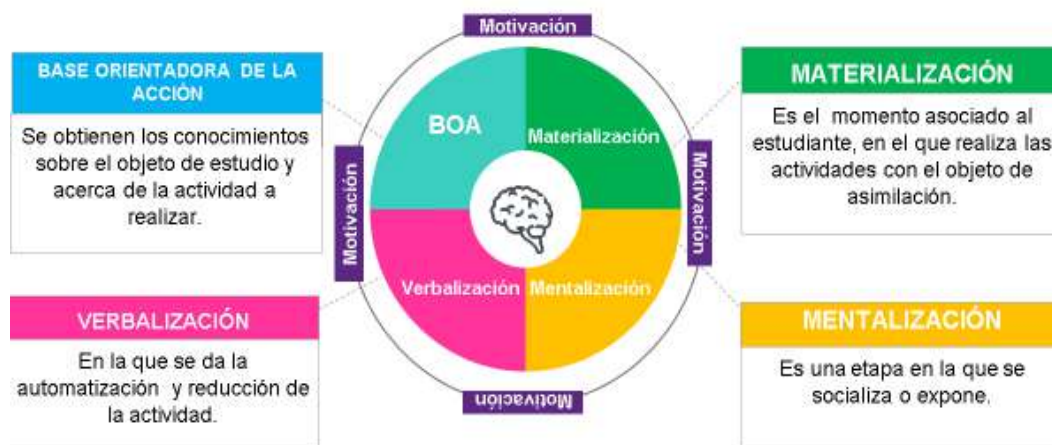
BASE ORIENTADORA DE LA ACCIÓN

Se obtienen los conocimientos sobre el objeto de estudio y acerca de la actividad a realizar.

Motivación

Motivación

BOA

Materialización

Verbalización

Mentalización

Motivación

Motivación

MATERIALIZACIÓN

Es el momento asociado al estudiante, en el que realiza las actividades con el objeto de asimilación.

VERBALIZACIÓN

En la que se da la automatización y reducción de la actividad.

MENTALIZACIÓN

Es una etapa en la que se socializa o expone.